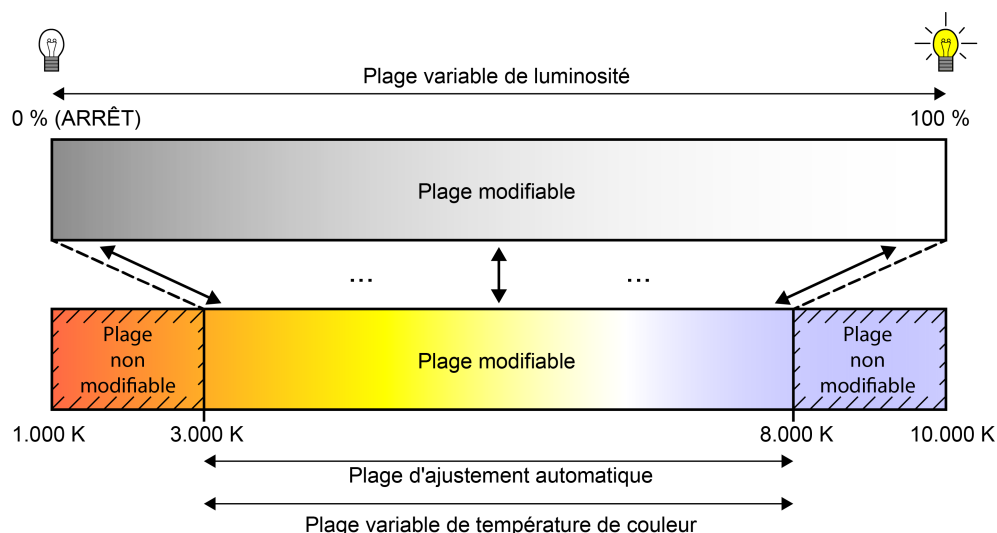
Plage variable de luminosité

0 % (ARRÊT)

100 %

Plage modifiable

...

...

Plage non modifiable

Plage modifiable

Plage non modifiable

1.000 K

3.000 K

8.000 K

10.000 K

Plage d'ajustement automatique

Plage variable de température de couleur